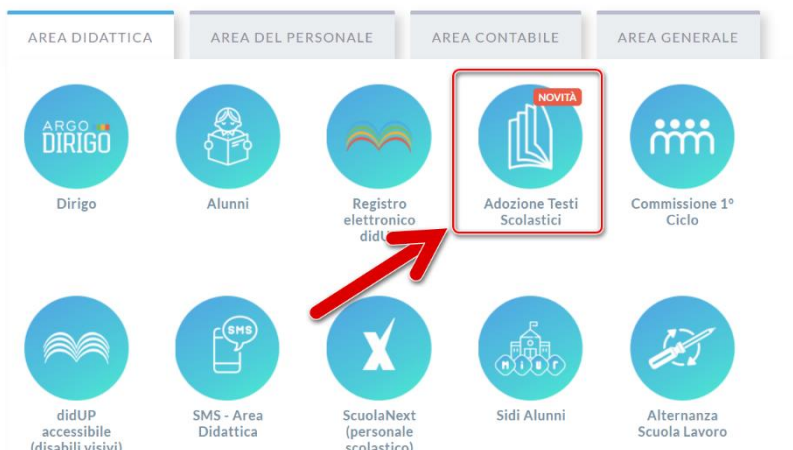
AREA DIDATTICA
AREA DEL PERSONALE
AREA CONTABILE
AREA GENERALE

ARGO DIRIGO
Dirigo

Alunni

Registro elettronico didU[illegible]

NOVITÀ
Adozione Testi Scolastici

Commissione 1° Ciclo

didUP accessibile (disabili visivi)

SMS
SMS - Area Didattica

ScuolaNext (personale scolastico)

MIUR
Sidi Alunni

Alternanza Scuola Lavoro